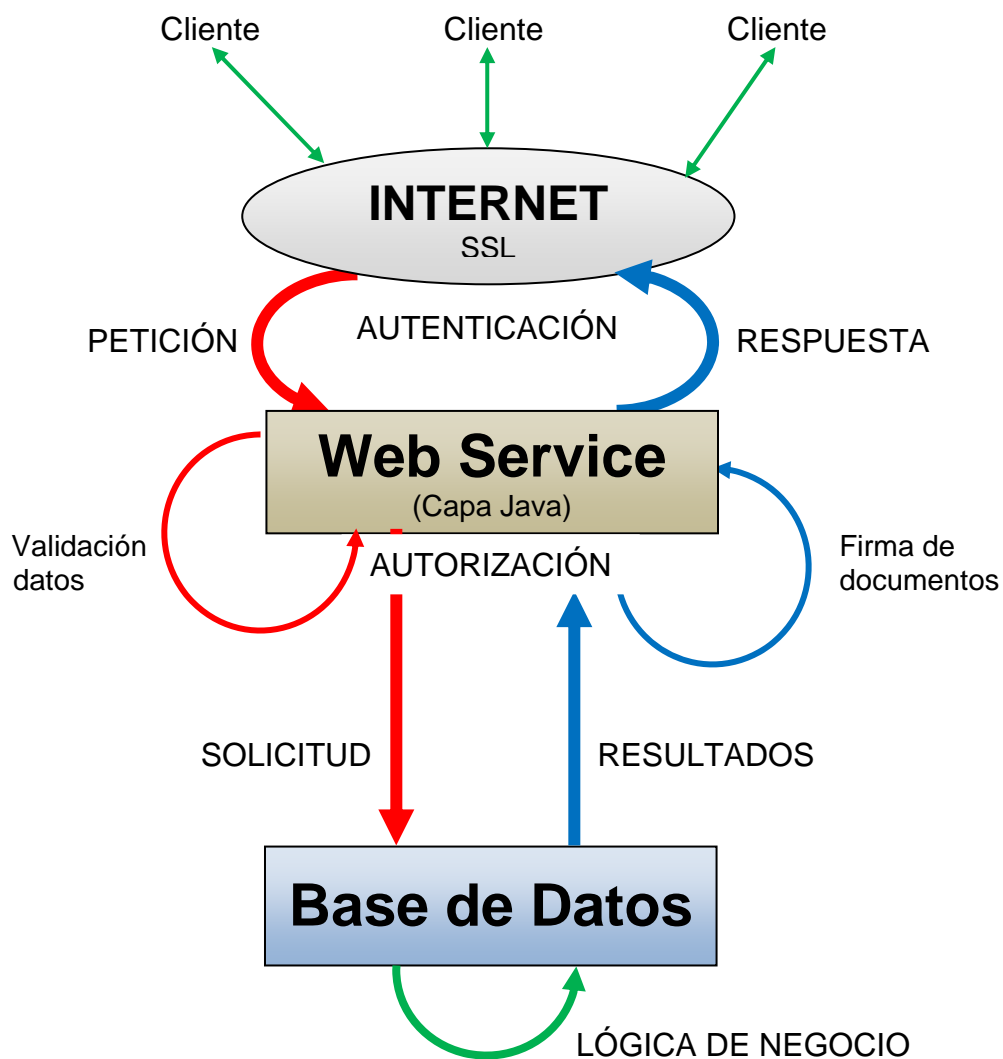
Cliente

Cliente

Cliente

INTERNET
SSL

PETICIÓN

AUTENTICACIÓN

RESPUESTA

Web Service
(Capa Java)

Validación datos

AUTORIZACIÓN

Firma de documentos

SOLICITUD

RESULTADOS

Base de Datos

LÓGICA DE NEGOCIO